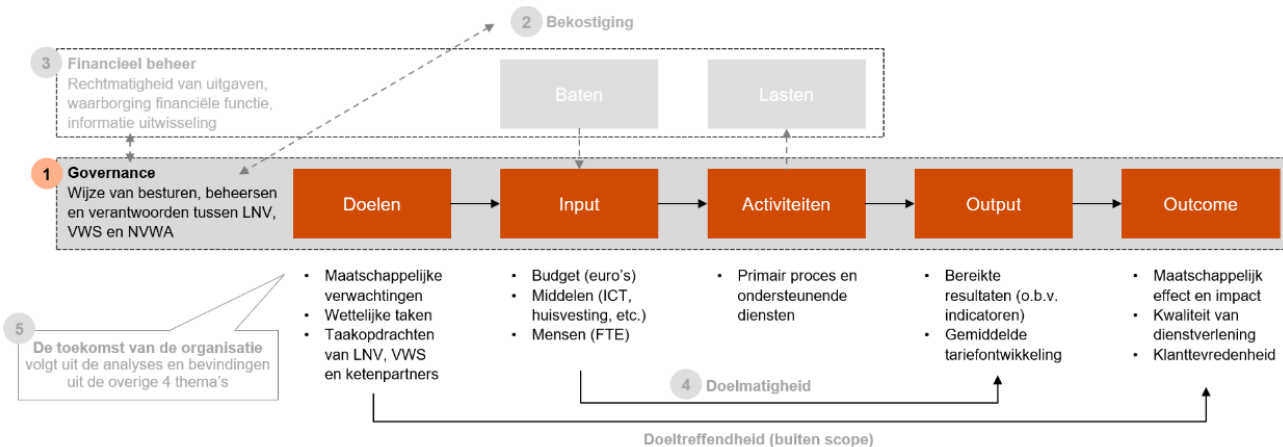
2 Bekostiging

3 Financieel beheer
Rechtmatigheid van uitgaven, waarborging financiële functie, informatie uitwisseling

Baten

Lasten

1 Governance
Wijze van besturen, beheersen en verantwoorden tussen LNV, VWS en NVWA

Doelen

Input

Activiteiten

Output

Outcome

• Maatschappelijke verwachtingen
• Wettelijke taken
• Taakopdrachten van LNV, VWS en ketenpartners

• Budget (euro's)
• Middelen (ICT, huisvesting, etc.)
• Mensen (FTE)

• Primair proces en ondersteunende diensten

• Bereikte resultaten (o.b.v. indicatoren)
• Gemiddelde tariefontwikkeling

• Maatschappelijk effect en impact
• Kwaliteit van dienstverlening
• Klanttevredenheid

5 De toekomst van de organisatie volgt uit de analyses en bevindingen uit de overige 4 thema's

4 Doelmatigheid

Doeltreffendheid (buiten scope)